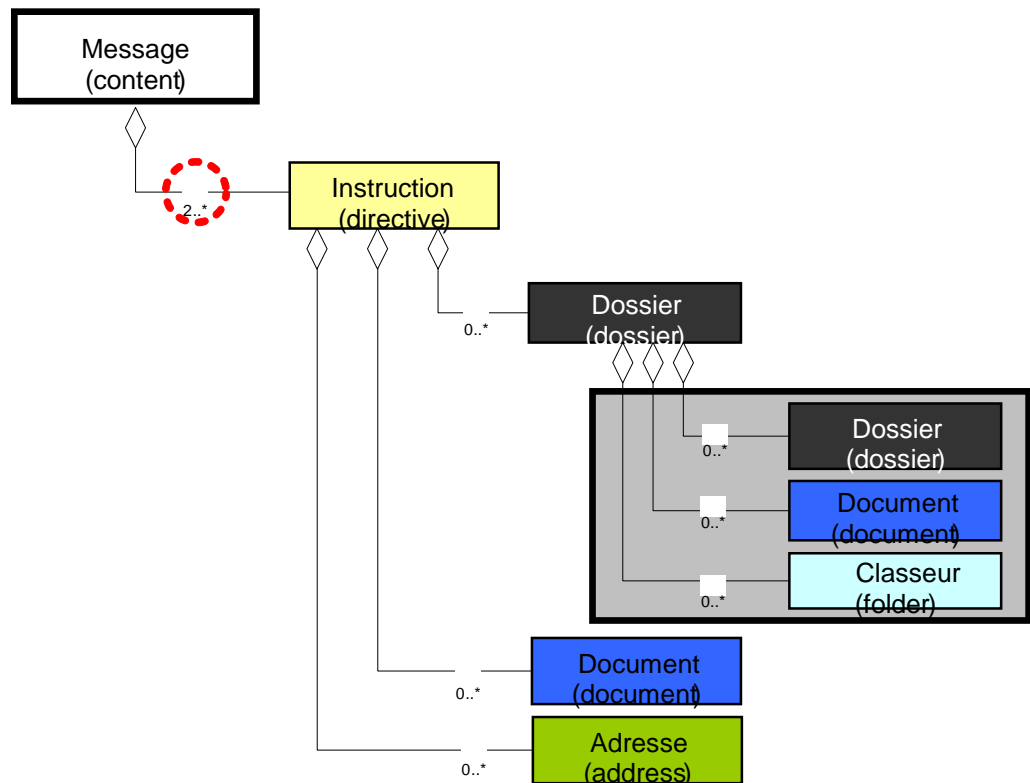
Message
(content)

2..*

Instruction
(directive)

0..*

Dossier
(dossier)

0..*

Dossier
(dossier)

0..*

Document
(document)

0..*

Classeur
(folder)

0..*

Document
(document)

0..*

Adresse
(address)